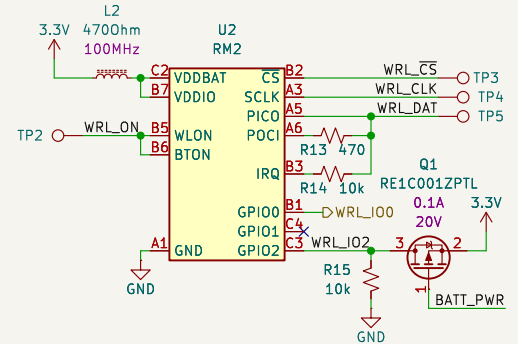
3.3V
L2
470Ohm
100MHz
U2
RM2
C2 VDDBAT
B7 VDDIO
B5 WLON
B6 BTON
A1 GND
$\overline{CS}$ B2
SCLK A3
PICO A5
POCI A6
IRQ B3
GPIO0 B1
GPIO1 C4
GPIO2 C3
WRL_$\overline{CS}$
WRL_CLK
WRL_DAT
TP3
TP4
TP5
TP2
WRL_ON
R13 470
R14 10k
WRL_IO0
WRL_IO2
R15
10k
GND
GND
Q1
RE1C001ZPTL
0.1A
20V
3.3V
3
2
1
BATT_PWR